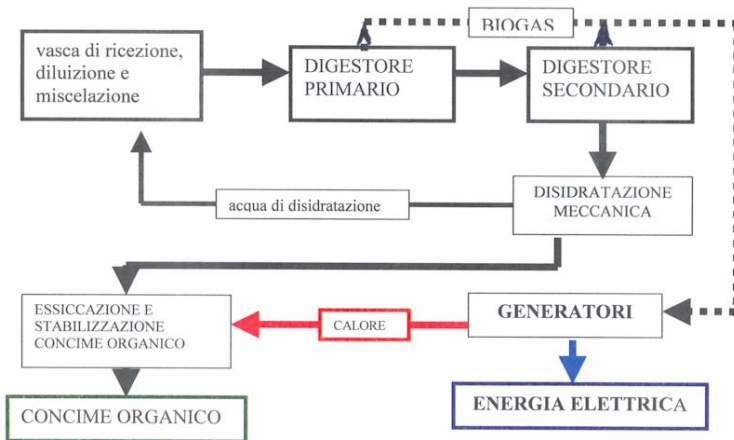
BIOGAS

vasca di ricezione, diluizione e miscelazione

DIGESTORE PRIMARIO

DIGESTORE SECONDARIO

acqua di disidratazione

DISIDRATAZIONE MECCANICA

ESSICCAZIONE E STABILIZZAZIONE CONCIME ORGANICO

CALORE

GENERATORI

CONCIME ORGANICO

ENERGIA ELETTRICA